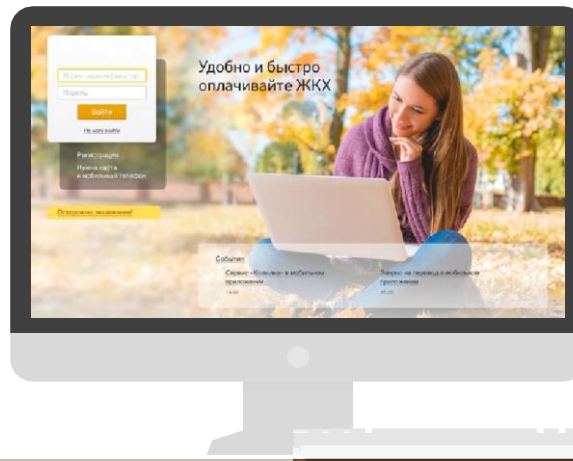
Логин, идентификатор

Пароль

Войти

Не получается

Регистрация

Нужна карта и мобильный телефон

Осторожно, мошенники!

Удобно и быстро оплачивайте ЖКХ

События

Сервис «Копилка» в мобильном приложении

14.02

Запрос на перевод в мобильном приложении

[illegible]